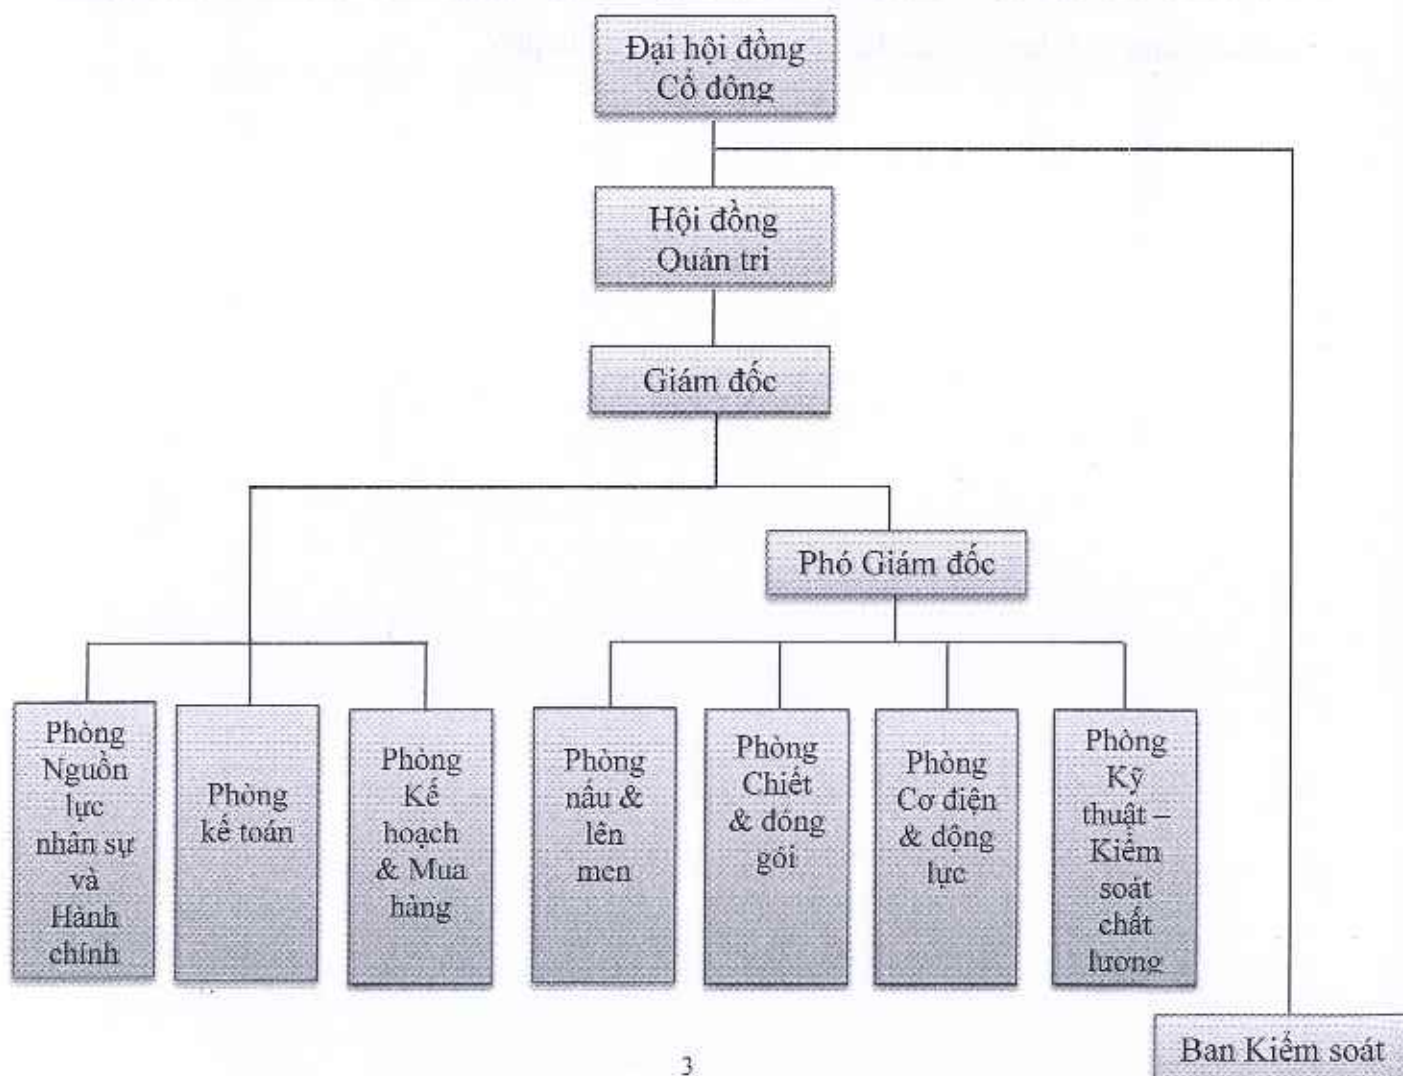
Đại hội đồng Cổ đông

Hội đồng Quản trị

Giám đốc

Phó Giám đốc

Phòng Nguồn lực nhân sự và Hành chính

Phòng kế toán

Phòng Kế hoạch & Mua hàng

Phòng nấu & lên men

Phòng Chiết & đóng gói

Phòng Cơ điện & động lực

Phòng Kỹ thuật – Kiểm soát chất lượng

Ban Kiểm soát

3